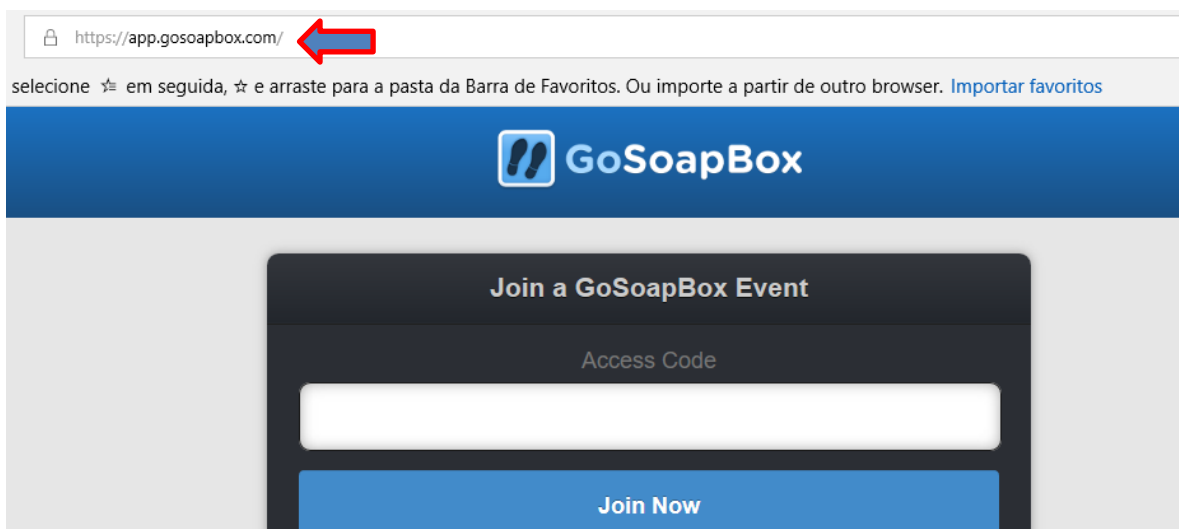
https://app.gosoapbox.com/

selecione ☆≡ em seguida, ☆ e arraste para a pasta da Barra de Favoritos. Ou importe a partir de outro browser. Importar favoritos

GoSoapBox

Join a GoSoapBox Event

Access Code

Join Now